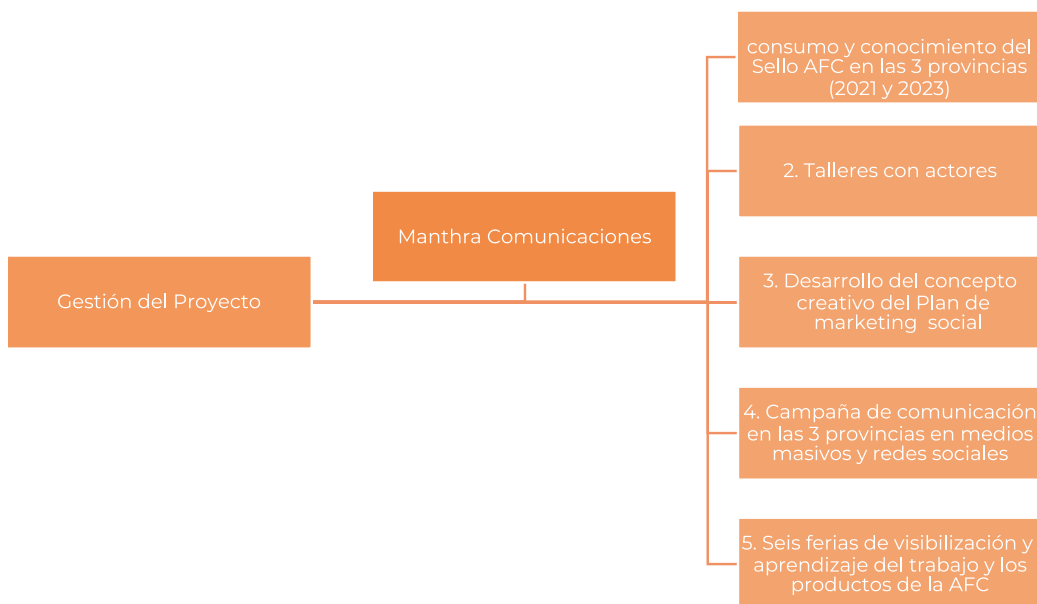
Gestión del Proyecto

Manthra Comunicaciones

consumo y conocimiento del Sello AFC en las 3 provincias (2021 y 2023)

2. Talleres con actores

3. Desarrollo del concepto creativo del Plan de marketing social

4. Campaña de comunicación en las 3 provincias en medios masivos y redes sociales

5. Seis ferias de visibilización y aprendizaje del trabajo y los productos de la AFC